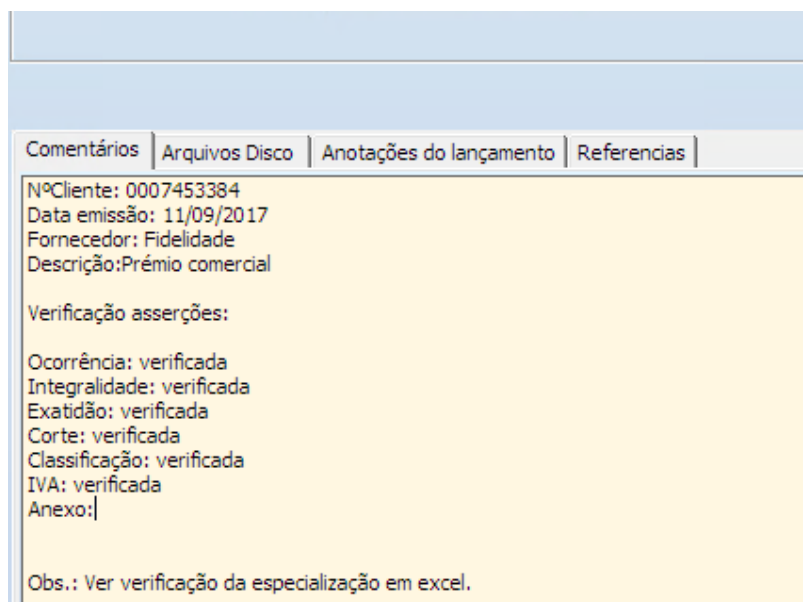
Comentários | Arquivos Disco | Anotações do lançamento | Referencias

NºCliente: 0007453384
Data emissão: 11/09/2017
Fornecedor: Fidelidade
Descrição:Prémio comercial

Verificação asserções:

Ocorrência: verificada
Integralidade: verificada
Exatidão: verificada
Corte: verificada
Classificação: verificada
IVA: verificada
Anexo:

Obs.: Ver verificação da especialização em excel.